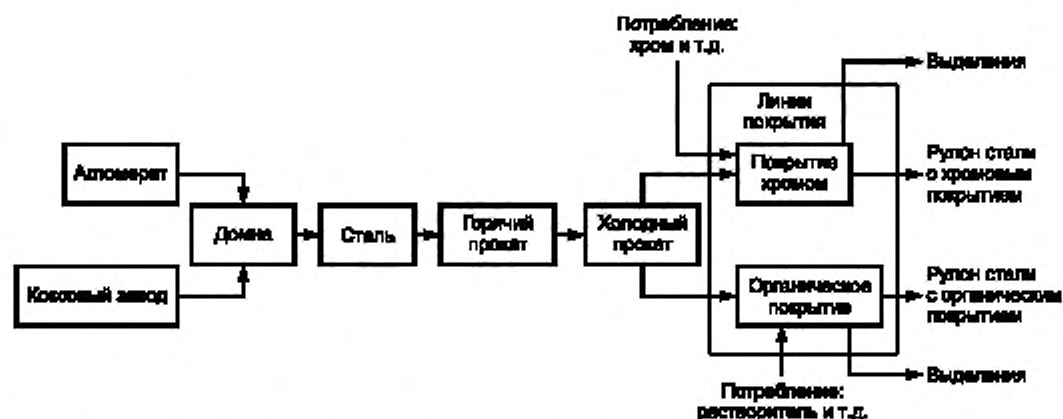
Потребление: хром и т.д.

Выделения

Линии покрытия

Агломерат

Покрытие хромом

Рулон стали с хромовым покрытием

Домна

Сталь

Горячий прокат

Холодный прокат

Коксовый завод

Органическое покрытие

Рулон стали с органическим покрытием

Выделения

Потребление: растворитель и т.д.